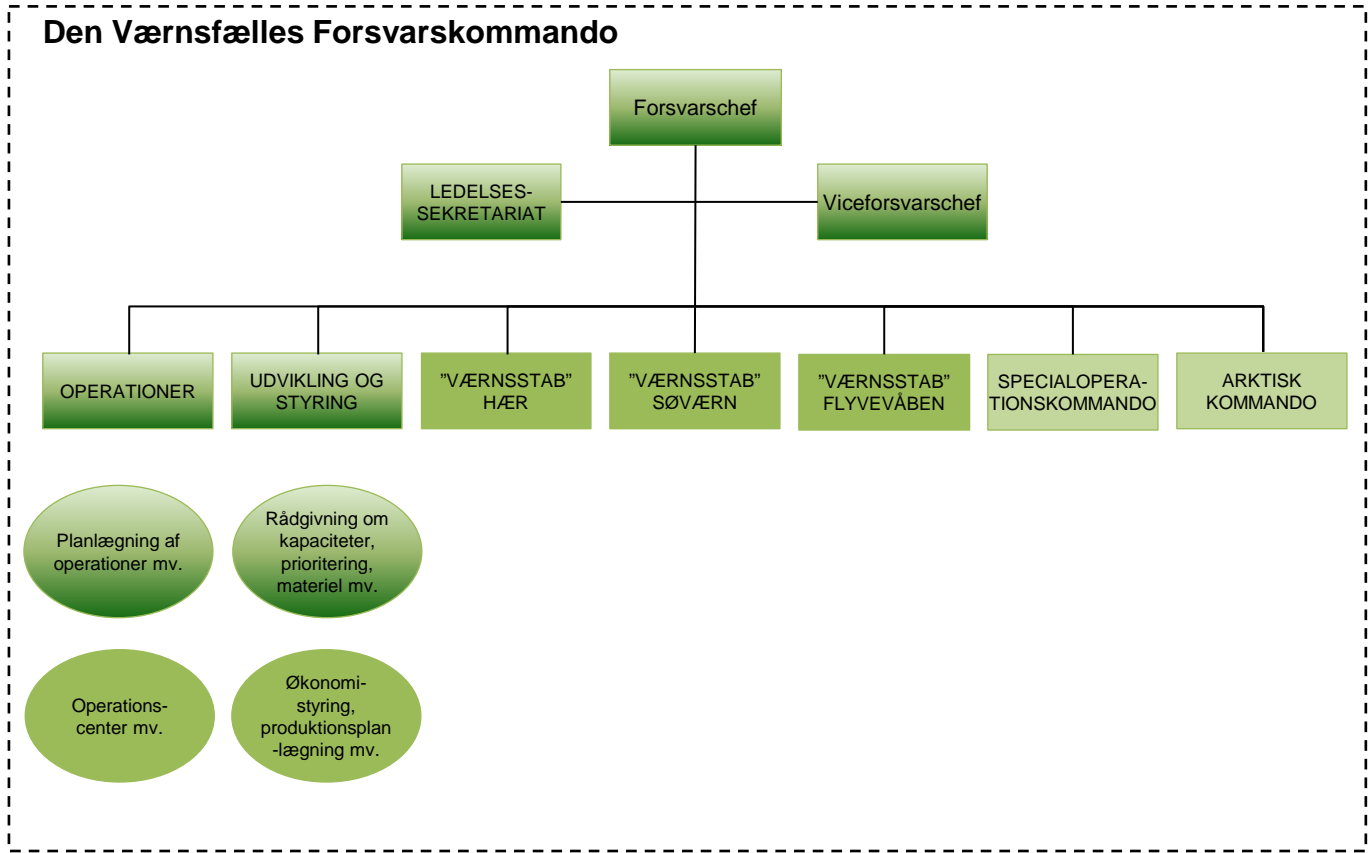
Den Værnsfælles Forsvarskommando

Forsvarschef

LEDELSES-SEKRETARIAT

Viceforsvarschef

OPERATIONER

UDVIKLING OG STYRING

"VÆRNSSTAB" HÆR

"VÆRNSSTAB" SØVÆRN

"VÆRNSSTAB" FLYVEVÅBEN

SPECIALOPERATIONSKOMMANDO

ARKTISK KOMMANDO

Planlægning af operationer mv.

Rådgivning om kapaciteter, prioritering, materiel mv.

Operations-center mv.

Økonomi-styring, produktionsplan-lægning mv.